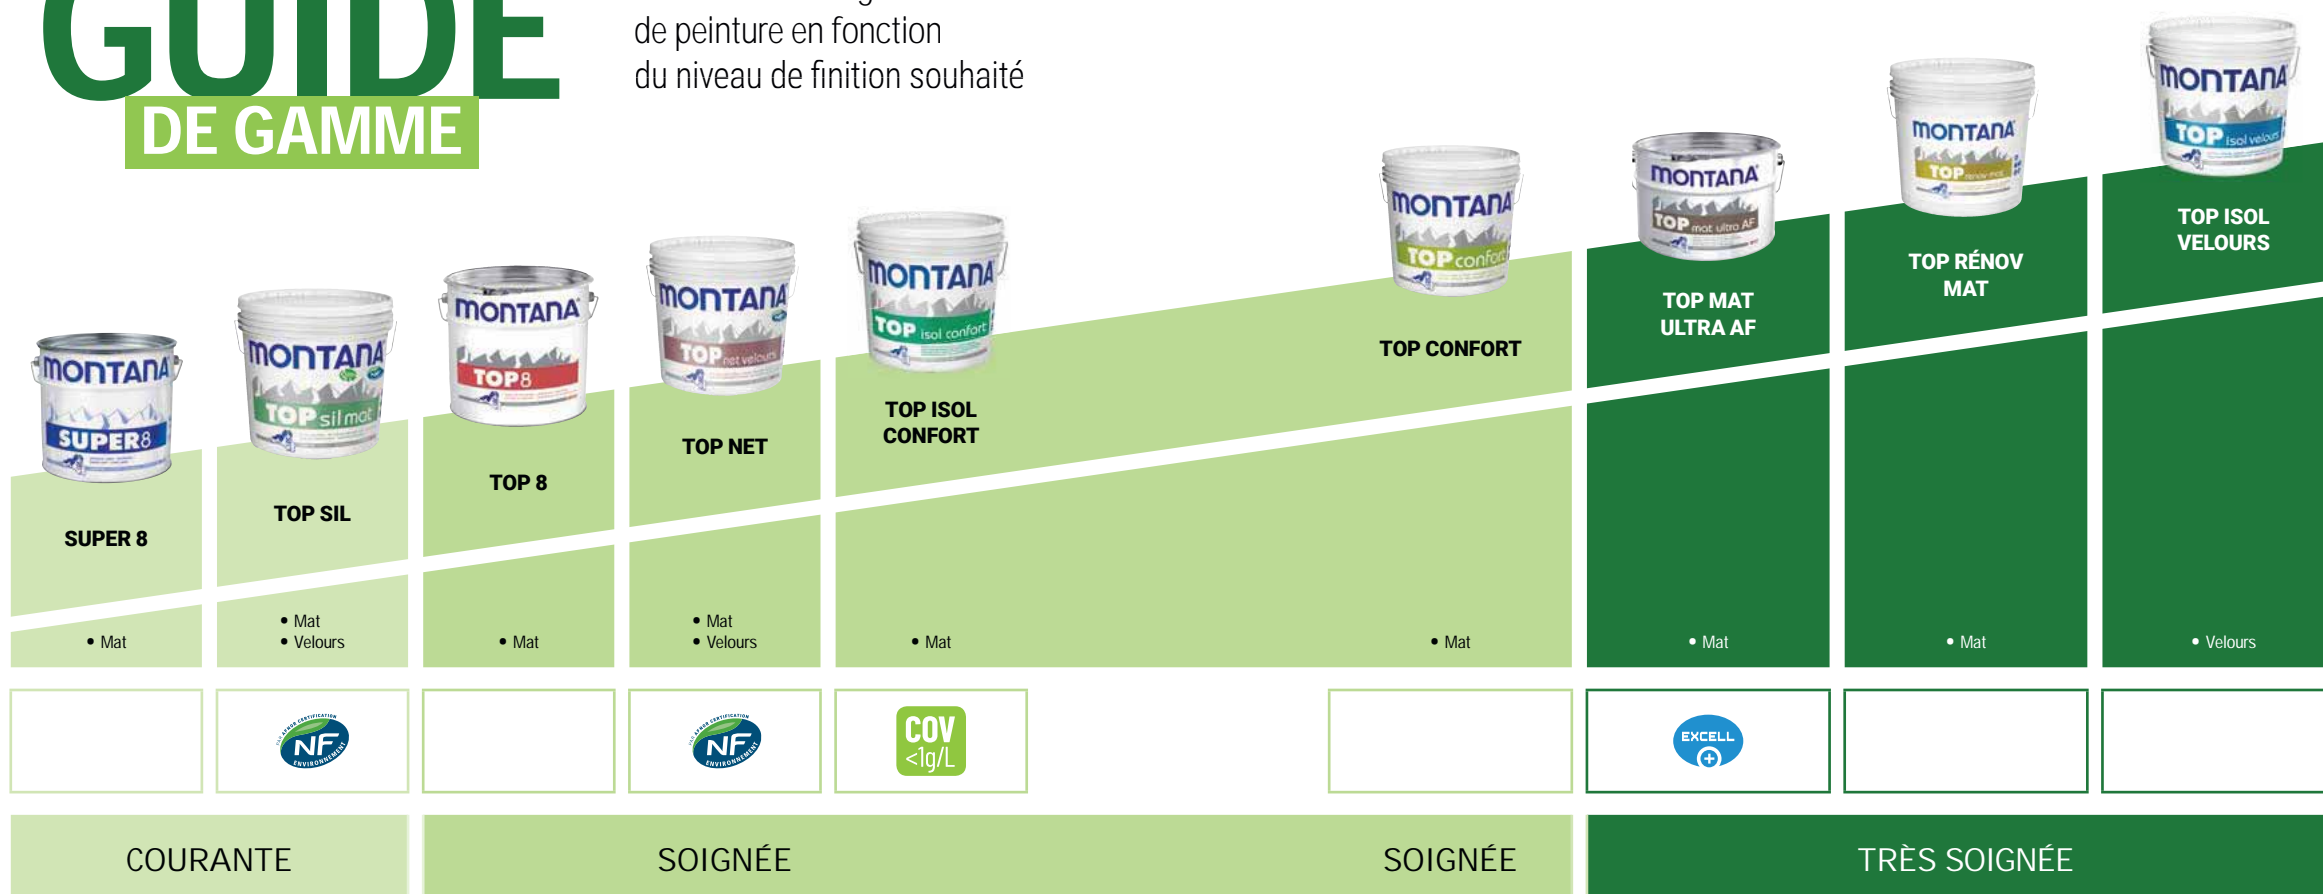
GUIDE
DE GAMME

de peinture en fonction
du niveau de finition souhaité

MONTANA SUPER8
SUPER 8
• Mat

MONTANA TOP sil mat
TOP SIL
• Mat
• Velours

MONTANA TOP8
TOP 8
• Mat

MONTANA TOP net velours
TOP NET
• Mat
• Velours

MONTANA TOP isol confort
TOP ISOL CONFORT
• Mat

MONTANA TOP confort
TOP CONFORT
• Mat

MONTANA TOP mat ultra AF
TOP MAT ULTRA AF
• Mat

MONTANA TOP rénov mat
TOP RÉNOV MAT
• Mat

MONTANA TOP isol velours
TOP ISOL VELOURS
• Velours

NF ENVIRONNEMENT

NF ENVIRONNEMENT

COV <1g/L

EXCELL +

COURANTE

SOIGNÉE

SOIGNÉE

TRÈS SOIGNÉE